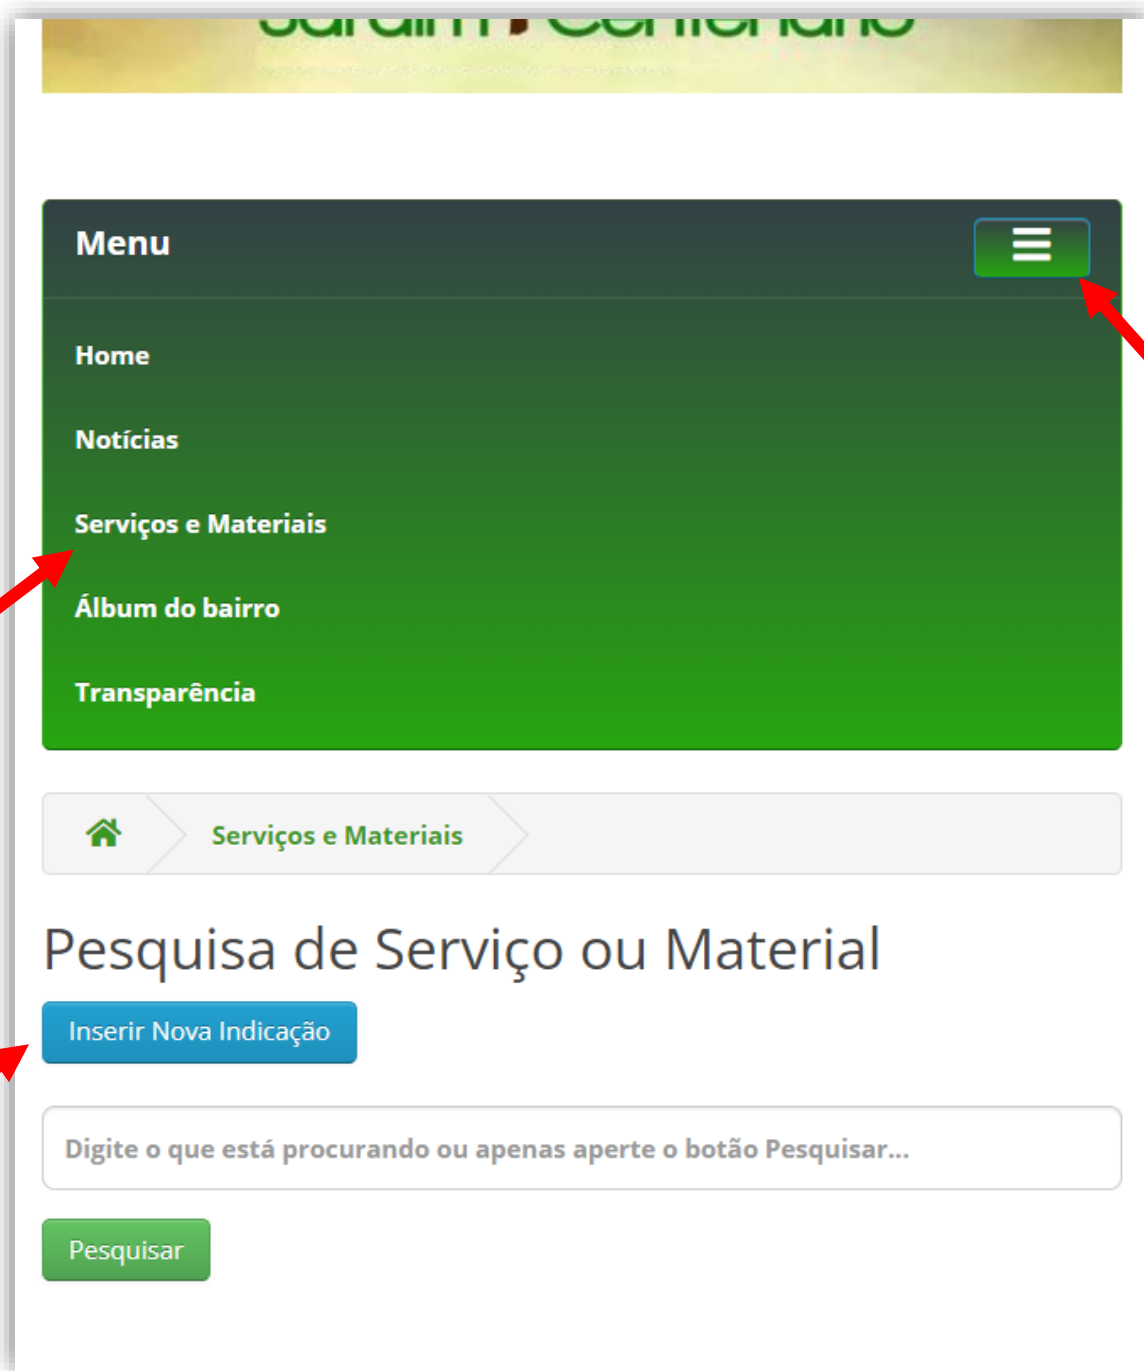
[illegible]

Menu

Home

Notícias

Serviços e Materiais

Álbum do bairro

Transparência

Serviços e Materiais

Pesquisa de Serviço ou Material

Inserir Nova Indicação

Digite o que está procurando ou apenas aperte o botão Pesquisar...

Pesquisar